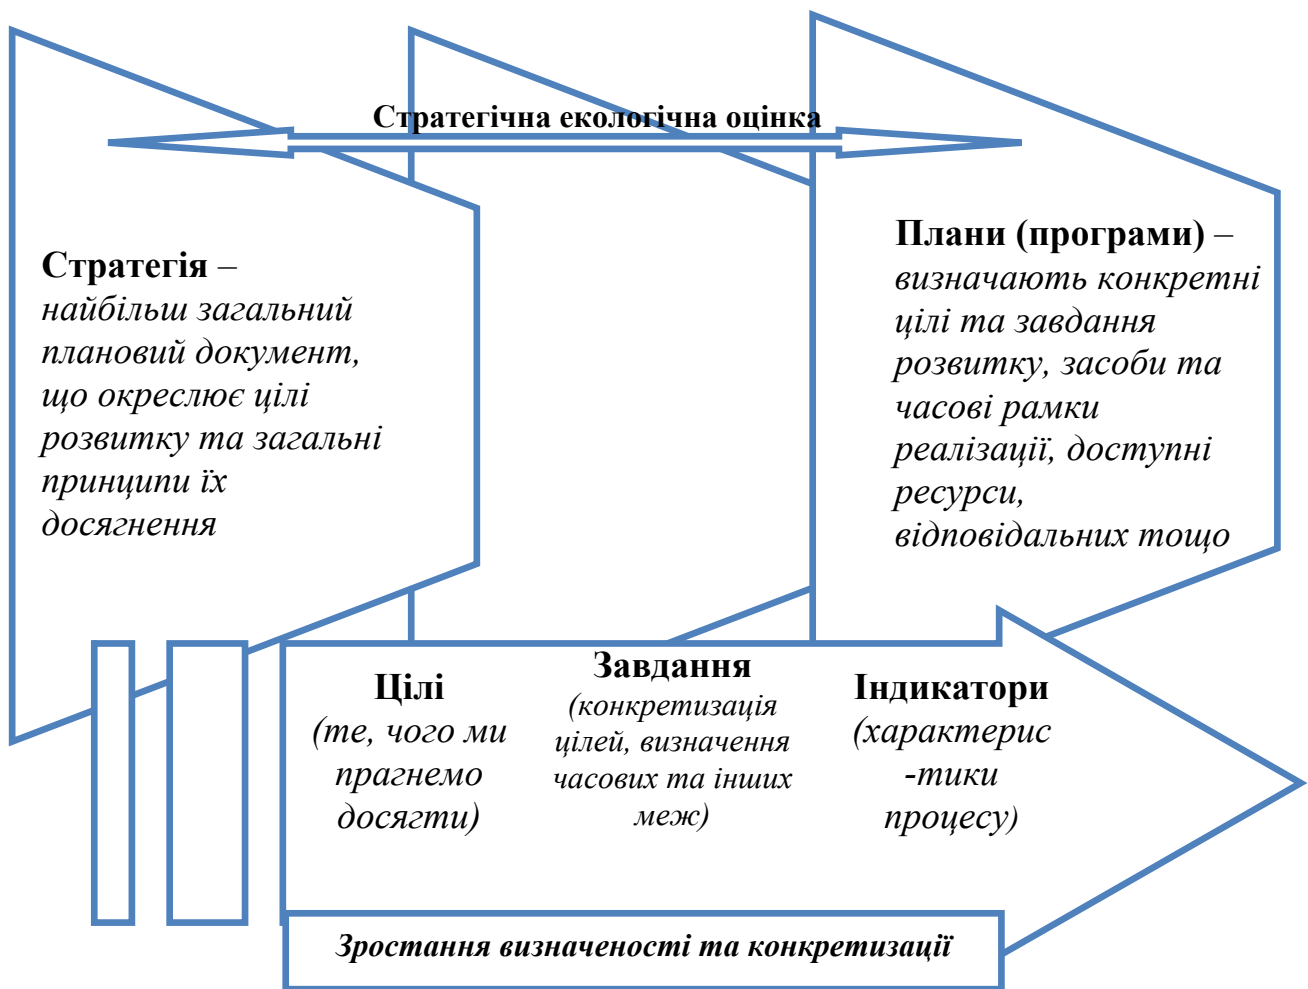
Стратегічна екологічна оцінка

Стратегія – найбільш загальний плановий документ, що окреслює цілі розвитку та загальні принципи їх досягнення

Плани (програми) – визначають конкретні цілі та завдання розвитку, засоби та часові рамки реалізації, доступні ресурси, відповідальних тощо

Цілі (те, чого ми прагнемо досягти)

Завдання (конкретизація цілей, визначення часових та інших меж)

Індикатори (характерис -тики процесу)

Зростання визначеності та конкретизації